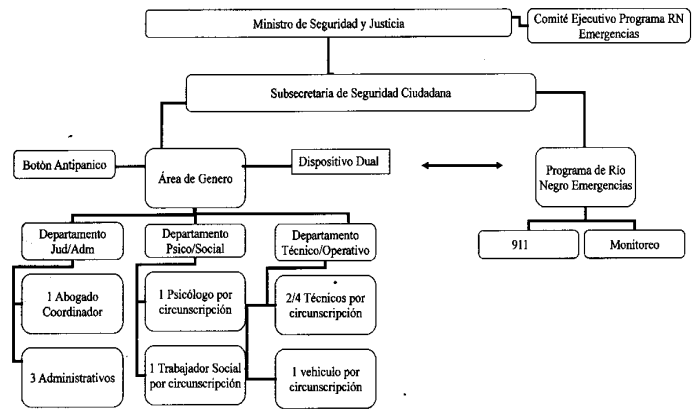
Ministro de Seguridad y Justicia

Comité Ejecutivo Programa RN Emergencias

Subsecretaria de Seguridad Ciudadana

Botòn Antipanico

Área de Genero

Dispositivo Dual

Programa de Río Negro Emergencias

Departamento Jud/Adm

Departamento Psico/Social

Departamento Técnico/Operativo

911

Monitoreo

1 Abogado Coordinador

1 Psicólogo por circunscripción

2/4 Técnicos por circunscripción

3 Administrativos

1 Trabajador Social por circunscripción

1 vehiculo por circunscripción